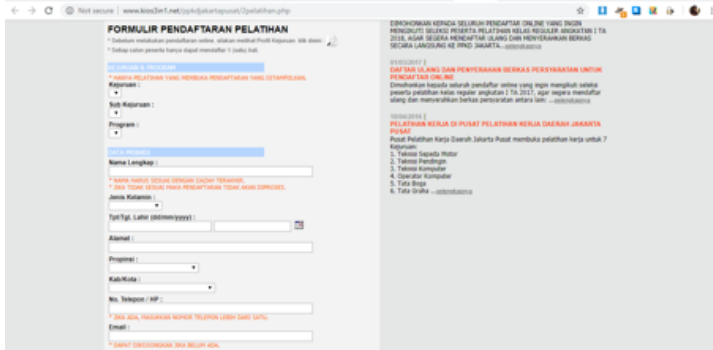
Not secure | www.kios3in1.net/ppkdjakartapusat/2pelatihan.php

FORMULIR PENDAFTARAN PELATIHAN

* Sebelum melakukan pendaftaran online, silakan melihat Profil Kejuruan. klik disini
* Setiap calon peserta hanya dapat mendaftar 1 (satu) kali.

KEJURUAN & PROGRAM

* HANYA PELATIHAN YANG MEMBUKA PENDAFTARAN YANG DITAMPILKAN.

Kejuruan :

Sub Kejuruan :

Program :

DATA PRIBADI

Nama Lengkap :

* NAMA HARUS SESUAI DENGAN IJAZAH TERAKHIR.
* JIKA TIDAK SESUAI MAKA PENDAFTARAN TIDAK AKAN DIPROSES.

Jenis Kelamin :

Tpt/Tgl. Lahir (dd/mm/yyyy) :

Alamat :

Propinsi :

Kab/Kota :

No. Telepon / HP :

* JIKA ADA, MASUKKAN NOMOR TELEPON LEBIH DARI SATU.

Email :

* DAPAT DIKOSONGKAN JIKA BELUM ADA.

DIMOHONKAN KEPADA SELURUH PENDAFTAR ONLINE YANG INGIN MENGIKUTI SELEKSI PESERTA PELATIHAN KELAS REGULER ANGKATAN I TA 2018, AGAR SEGERA MENDAFTAR ULANG DAN MENYERAHKAN BERKAS SECARA LANGSUNG KE PPKD JAKARTA... selengkapnya

01/03/2017 |
DAFTAR ULANG DAN PENYERAHAN BERKAS PERSYARATAN UNTUK PENDAFTAR ONLINE
Dimohonkan kepada seluruh pendaftar online yang ingin mengikuti seleksi peserta pelatihan kelas reguler angkatan I TA 2017, agar segera mendaftar ulang dan menyerahkan berkas persyaratan antara lain: ... selengkapnya

10/04/2016 |
PELATIHAN KERJA DI PUSAT PELATIHAN KERJA DAERAH JAKARTA PUSAT
Pusat Pelatihan Kerja Daerah Jakarta Pusat membuka pelatihan kerja untuk 7 Kejuruan:
1. Teknisi Sepeda Motor
2. Teknisi Pendingin
3. Teknisi Komputer
4. Operator Komputer
5. Tata Boga
6. Tata Graha ... selengkapnya